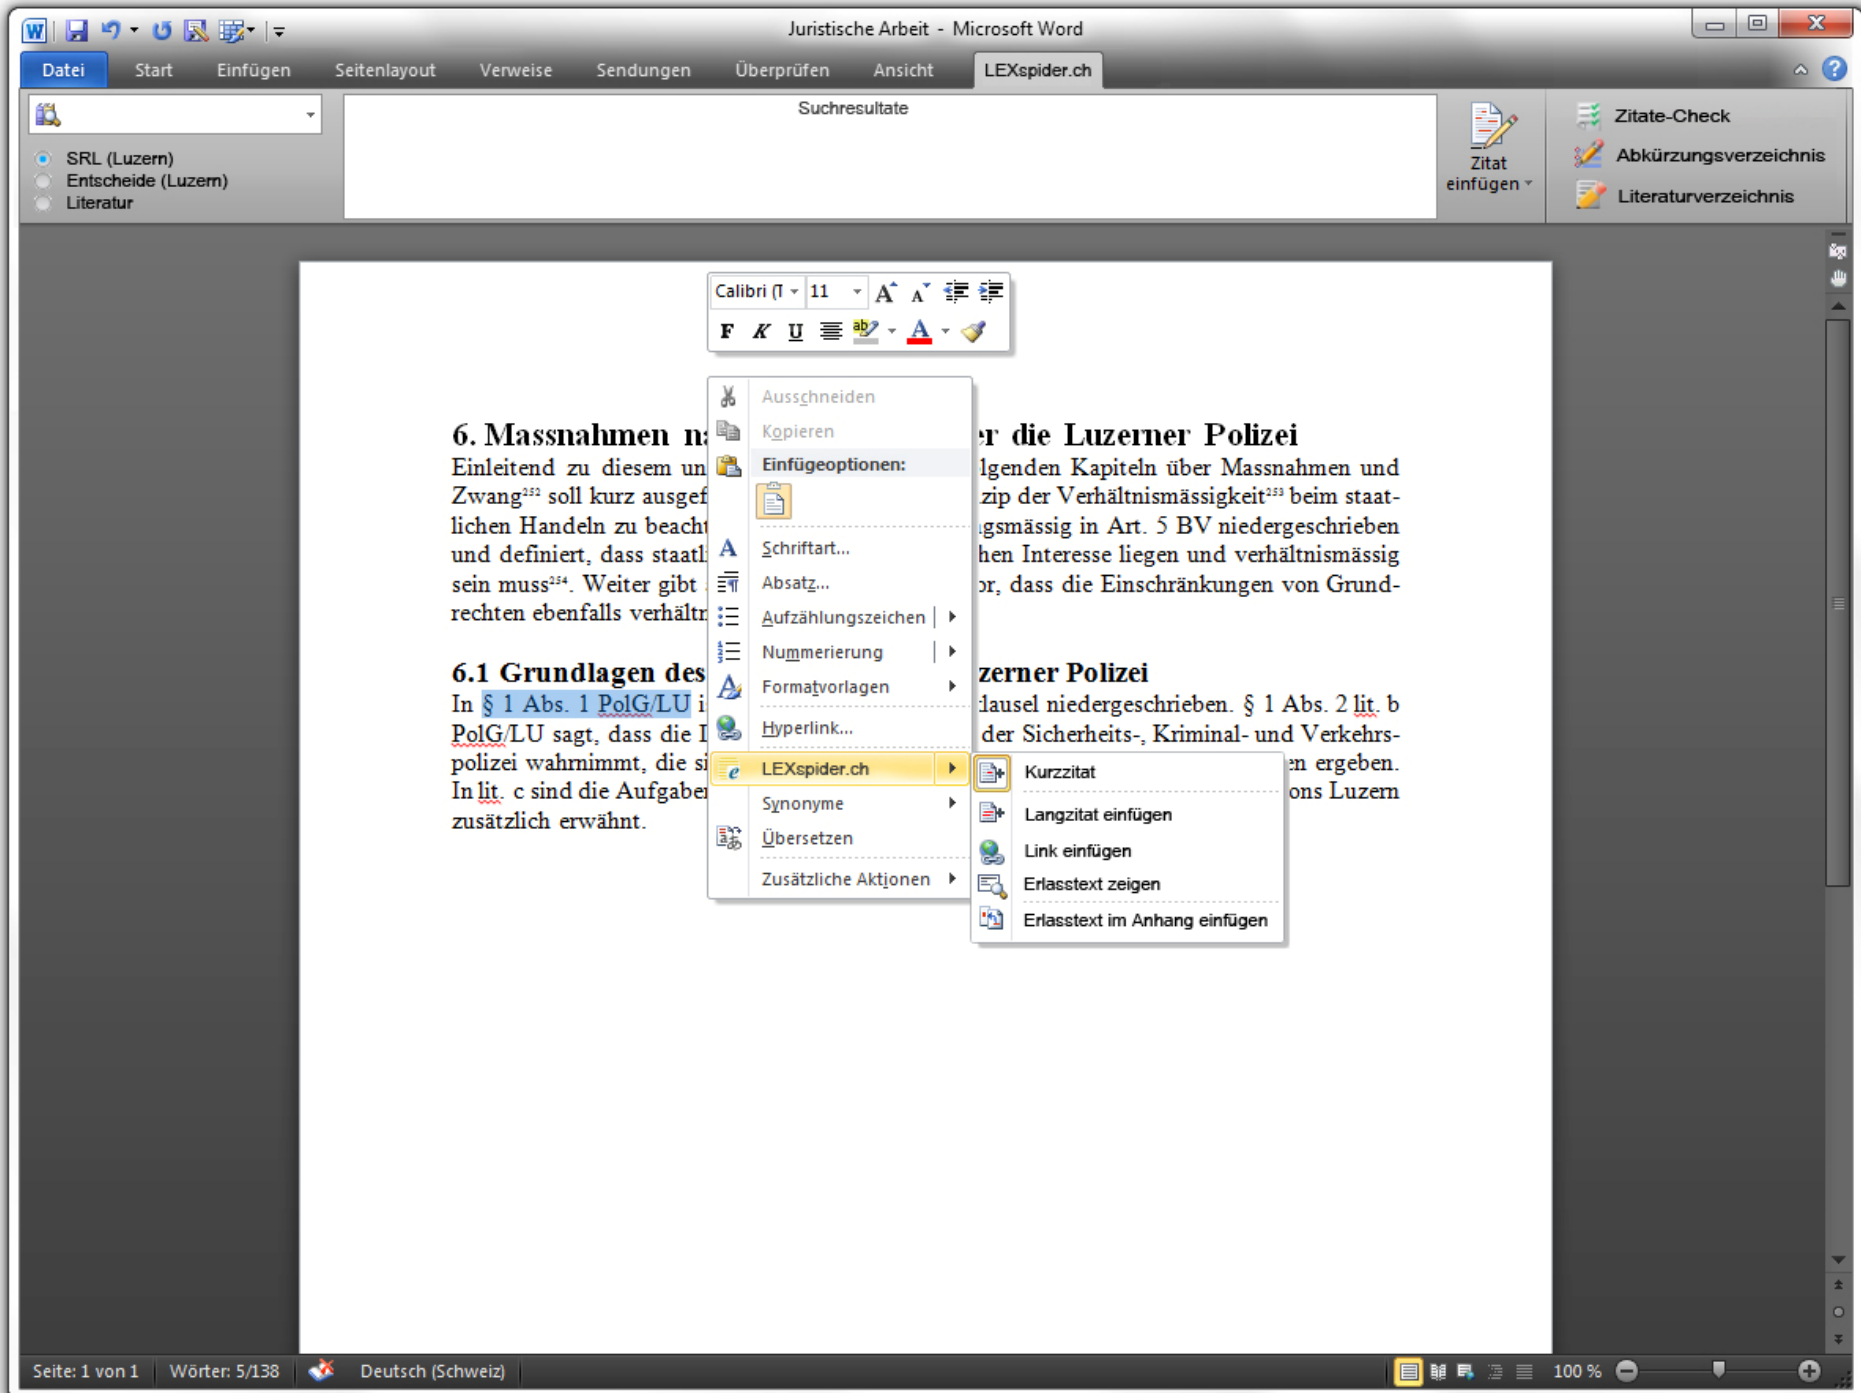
Juristische Arbeit - Microsoft Word

Datei Start Einfügen Seitenlayout Verweise Sendungen Überprüfen Ansicht LEXspider.ch

SRL (Luzern)
Entscheide (Luzern)
Literatur

Suchresultate

Zitat einfügen

Zitate-Check
Abkürzungsverzeichnis
Literaturverzeichnis

Calibri (T 11
F K U A

6. Massnahmen n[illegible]r die Luzerner Polizei
Einleitend zu diesem un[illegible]lgenden Kapiteln über Massnahmen und Zwang$^{252}$ soll kurz ausgef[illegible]zip der Verhältnismässigkeit$^{253}$ beim staatlichen Handeln zu beacht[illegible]gsmässig in Art. 5 BV niedergeschrieben und definiert, dass staatl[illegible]hen Interesse liegen und verhältnismässig sein muss$^{254}$. Weiter gibt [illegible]r, dass die Einschränkungen von Grundrechten ebenfalls verhältn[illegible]

6.1 Grundlagen des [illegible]zerner Polizei
In § 1 Abs. 1 PolG/LU i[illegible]lausel niedergeschrieben. § 1 Abs. 2 lit. b PolG/LU sagt, dass die I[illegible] der Sicherheits-, Kriminal- und Verkehrspolizei wahrnimmt, die si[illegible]n ergeben. In lit. c sind die Aufgabe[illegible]ons Luzern zusätzlich erwähnt.

Ausschneiden
Kopieren
Einfügeoptionen:
Schriftart...
Absatz...
Aufzählungszeichen
Nummerierung
Formatvorlagen
Hyperlink...
LEXspider.ch
Synonyme
Übersetzen
Zusätzliche Aktionen

Kurzzitat
Langzitat einfügen
Link einfügen
Erlasstext zeigen
Erlasstext im Anhang einfügen

Seite: 1 von 1 Wörter: 5/138 Deutsch (Schweiz) 100 %